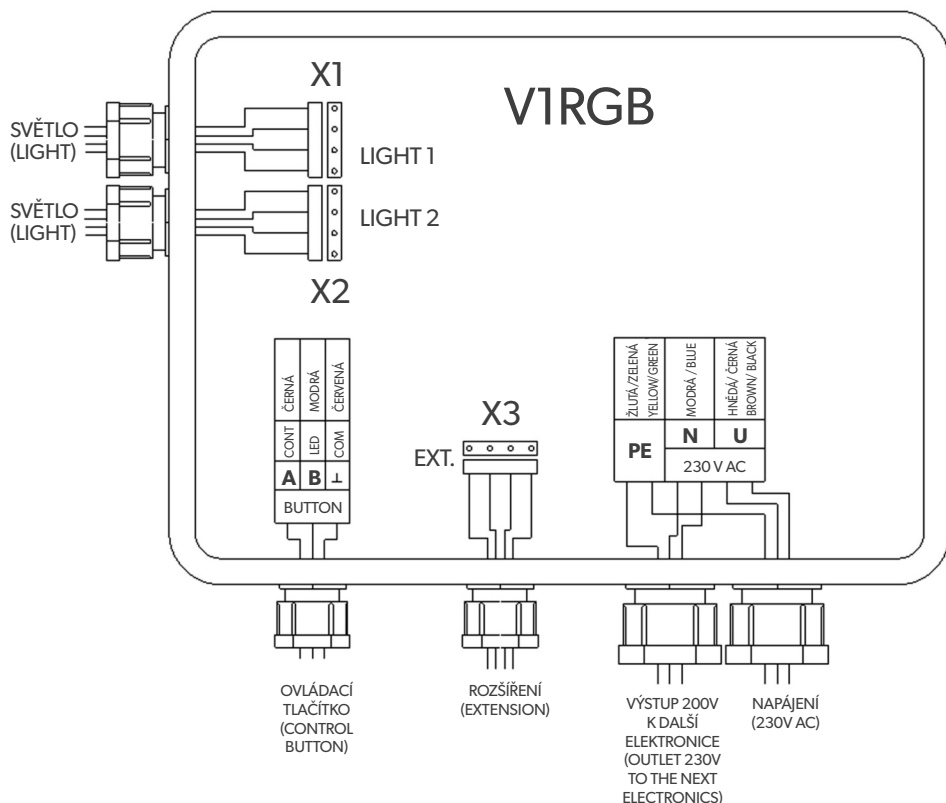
X1

V1RGB

SVĚTLO (LIGHT)

LIGHT 1

SVĚTLO (LIGHT)

LIGHT 2

X2

| ČERNÁ | MODRÁ | ČERVENÁ |
|---|---|---|
| CONT | LED | COM |
| **A** | **B** | ⊥ |
| BUTTON | | |

X3

EXT.

| ŽLUTÁ/ZELENÁ YELLOW/GREEN | MODRÁ / BLUE | HNĚDÁ/ ČERNÁ BROWN/ BLACK |
|---|---|---|
| **PE** | **N** | **U** |
| | 230 V AC | |

OVLÁDACÍ TLAČÍTKO (CONTROL BUTTON)

ROZŠÍŘENÍ (EXTENSION)

VÝSTUP 200V K DALŠÍ ELEKTRONICE (OUTLET 230V TO THE NEXT ELECTRONICS)

NAPÁJENÍ (230V AC)